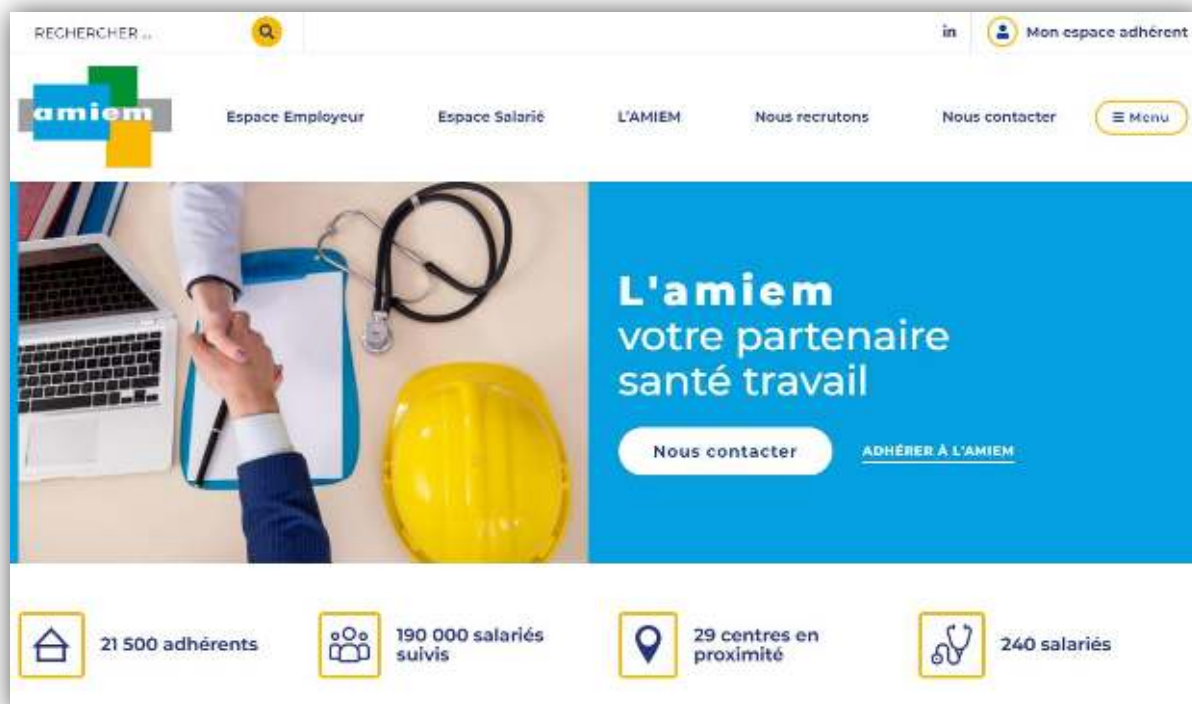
RECHERCHER ...

in

Mon espace adhérent

amiem

Espace Employeur

Espace Salarié

L'AMIEM

Nous recrutons

Nous contacter

≡ Menu

L'amiem
votre partenaire
santé travail

Nous contacter

ADHÉRER À L'AMIEM

21 500 adhérents

190 000 salariés suivis

29 centres en proximité

240 salariés